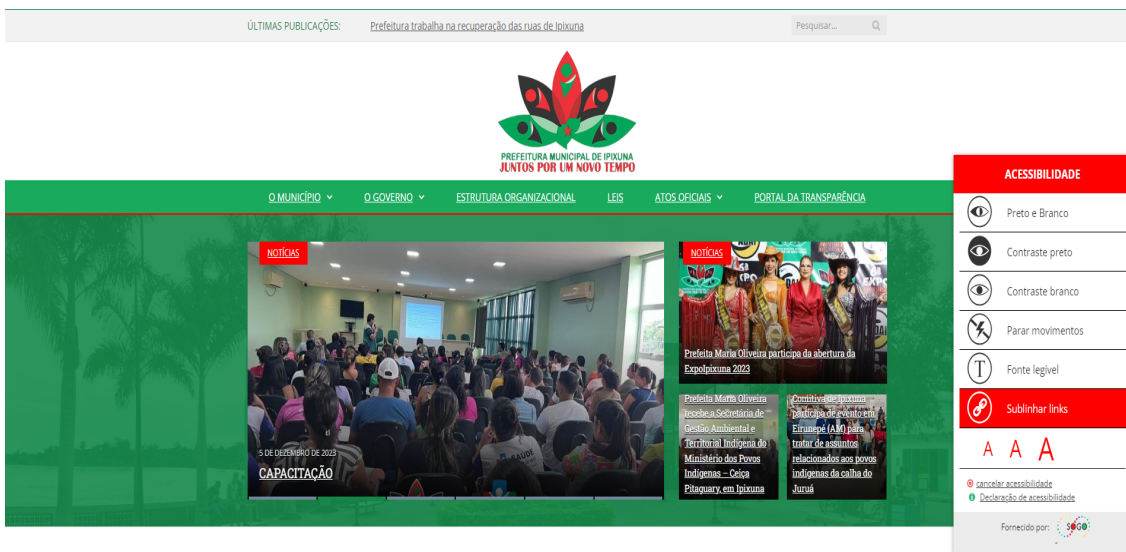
ÚLTIMAS PUBLICAÇÕES: Prefeitura trabalha na recuperação das ruas de Ipixuna

Pesquisar...

PREFEITURA MUNICIPAL DE IPIXUNA
JUNTOS POR UM NOVO TEMPO

O MUNICÍPIO O GOVERNO ESTRUTURA ORGANIZACIONAL LEIS ATOS OFICIAIS PORTAL DA TRANSPARÊNCIA

NOTÍCIAS

5 DE DEZEMBRO DE 2023
CAPACITAÇÃO

NOTÍCIAS

Prefeita Maria Oliveira participa da abertura da Expolpixuna 2023

Prefeita Maria Oliveira recebe a Secretária de Gestão Ambiental e Territorial Indígena do Ministério dos Povos Indígenas – Ceiça Pitaguary, em Ipixuna

Comitiva de Ipixuna participa de evento em Eirunepé (AM) para tratar de assuntos relacionados aos povos indígenas da calha do Juruá

ACESSIBILIDADE
Preto e Branco
Contraste preto
Contraste branco
Parar movimentos
Fonte legível
Sublinhar links
A A A
cancelar acessibilidade
Declaração de acessibilidade
Fornecido por: SOGO